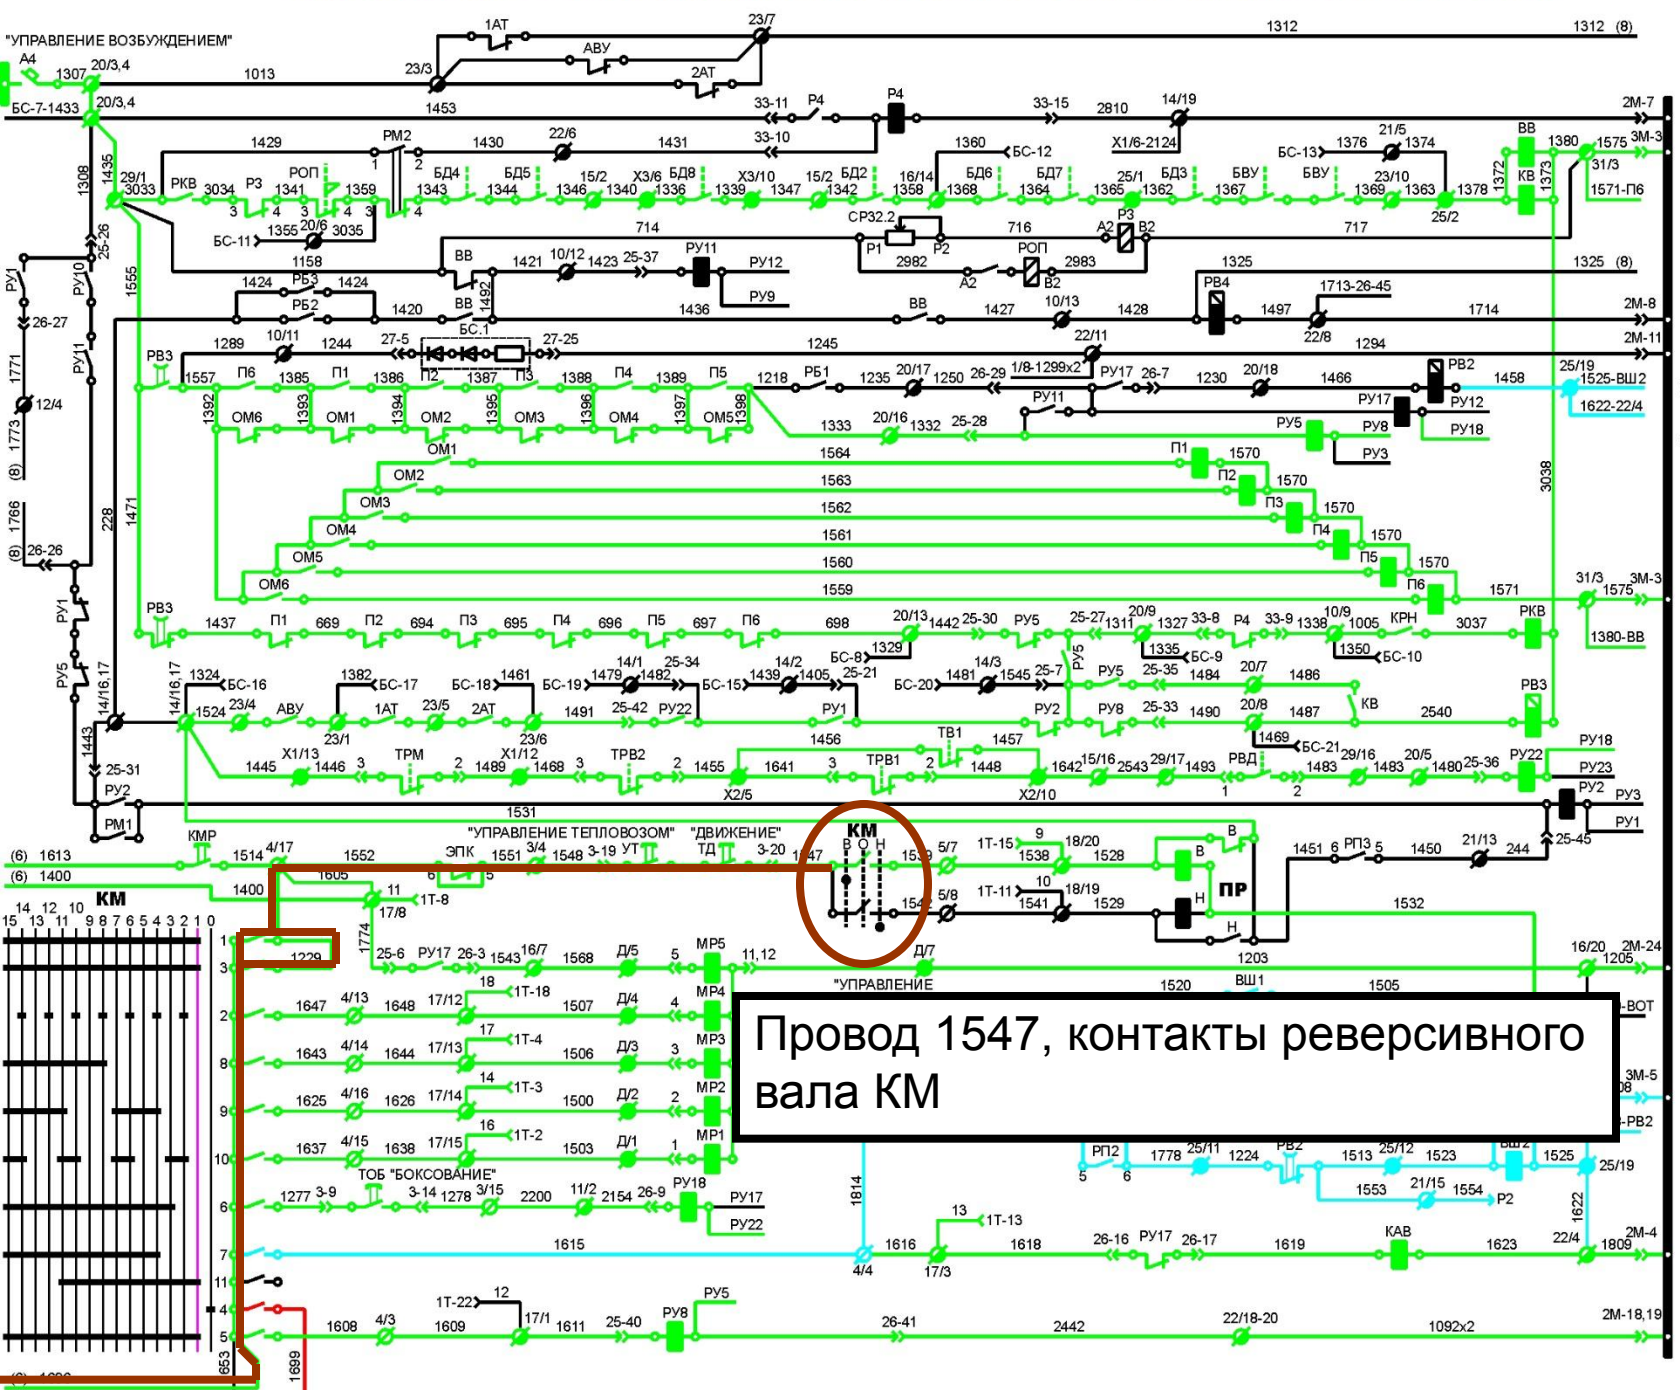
"УПРАВЛЕНИЕ ВОЗБУЖДЕНИЕМ"

1АТ
23/7
1312
1312 (8)
А4
1307
20/3,4
1013
23/3
АВУ
2АТ
БС-7-1433
20/3,4
1453
33-11
Р4
Р4
33-15
2810
14/19
2М-7
1429
РМ2
1430
22/6
1431
33-10
1360
БС-12
Х1/6-2124
БС-13
1376
21/5
1374
ВВ
1380
1575
3М-3
1308
1435
29/1
3033
РКВ
3034
Р3
РОП
1341
1359
БД4
1343
БД5
1344
15/2
1346
Х3/6
1340
БД8
1336
Х3/10
1339
1347
15/2
1342
БД2
16/14
1358
БД6
1368
БД7
1364
25/1
1365
БД3
1362
БВУ
1367
БВУ
23/10
1369
1363
1378
1372
КВ
1373
31/3
1571-П6
БС-11
1355
20/6
3035
714
СР32.2
Р1
Р2
716
А2
Р3
В2
717
25/2
25-26
1158
ВВ
1421
10/12
1423
25-37
РУ11
РУ12
2982
РОП
2983
1325
1325 (8)
РУ1
РУ10
1555
1424
РБ3
1424
РБ2
1420
ВВ
1492
РУ9
1436
А2
В2
РВ4
1713-26-45
26-27
ВВ
1427
10/13
1428
1497
1714
2М-8
РУ11
1289
10/11
1244
27-5
БС.1
27-25
1245
22/11
22/8
1294
2М-11
1771
РВ3
1557
П6
1385
П1
1386
П2
1387
П3
1388
П4
1389
П5
1218
РБ1
1235
20/17
1250
26-29
1/8-1299х2
РУ17
26-7
1230
20/18
1466
РВ2
1458
25/19
1525-ВШ2
12/4
1392
ОМ6
1393
ОМ1
1394
ОМ2
1395
ОМ3
1396
ОМ4
1397
ОМ5
1398
РУ11
РУ17
РУ12
1622-22/4
1773
1333
20/16
1332
25-28
РУ5
РУ8
РУ18
(8)
ОМ1
1564
П1
1570
РУ3
ОМ2
1563
П2
1570
3038
ОМ3
1562
П3
1570
1766
228
1471
ОМ4
1561
П4
1570
(8)
26-26
ОМ5
1560
П5
1570
ОМ6
1559
П6
1571
31/3
3М-3
1575
РУ1
РВ3
1437
П1
669
П2
694
П3
695
П4
696
П5
697
П6
698
20/13
1442
25-30
РУ5
25-27
1311
20/9
1327
33-8
Р4
33-9
1338
10/9
1005
КРН
3037
РКВ
1380-ВВ
1329
1335
РУ5
БС-9
1350
БС-10
РУ5
14/16,17
1324
БС-16
1382
БС-17
БС-18
1461
БС-19
14/1
1479
1482
25-34
БС-15
14/2
1439
1405
БС-8
25-21
БС-20
14/3
1481
1545
25-7
РУ5
25-35
1484
20/7
1486
КВ
РВ3
14/16,17
1524
23/4
АВУ
1АТ
23/5
2АТ
1491
25-42
РУ22
РУ1
РУ2
РУ8
25-33
1490
20/8
1487
2540
1443
23/1
23/6
1456
ТВ1
1457
1469
БС-21
РУ18
25-31
1445
Х1/13
1446
3
ТРМ
2
1489
Х1/12
1468
3
ТРВ2
2
1455
1641
3
ТРВ1
2
1448
1642
15/16
2543
29/17
1493
РВД
1483
29/16
1483
20/5
1480
25-36
РУ22
РУ23
РУ2
Х2/5
Х2/10
1
2
РУ2
РУ3
РМ1
1531
25-45
РУ1
КМР
"УПРАВЛЕНИЕ ТЕПЛОВОЗОМ"
"ДВИЖЕНИЕ"
КМ
(6) 1613
1514
4/17
1552
ЭПК
1551
3/4
1548
3-19
УТ
ТД
3-20
1547
В О Н
1539
5/7
1Т-15
1538
9
18/20
1528
В
В
1451
6
РП3
5
1450
21/13
244
(6) 1400
1605
6
5
1400
11
1Т-8
17/8
1540
5/8
1Т-11
1541
10
18/19
1529
ПР
Н
Н
1532
14 12 10
КМ
15 13 11 9 8 7 6 5 4 3 2 1 0
1
1774
1229
3
25-6
РУ17
26-3
1543
16/7
1568
Д/5
5
МР5
11,12
Д/7
1203
16/20
2М-24
1205
"УПРАВЛЕНИЕ
1520
ВШ1
1505
2
1647
4/13
1648
17/12
18
1Т-18
1507
Д/4
4
МР4
-ВОТ
8
1643
4/14
1644
17/13
17
1Т-4
1506
Д/3
3
МР3
3М-5
9
1625
4/16
1626
17/14
14
1Т-3
1500
Д/2
2
МР2
-РВ2
10
1637
4/15
1638
17/15
16
1Т-2
1503
Д/1
1
МР1
РП2
5
6
1778
25/11
1224
РВ2
1513
25/12
1523
ВШ2
1525
25/19
ТОБ "БОКСОВАНИЕ"
6
1277
3-9
3-14
1278
3/15
2200
11/2
2154
26-9
РУ18
РУ17
РУ22
1553
21/15
1554
Р2
1814
1622
13
1Т-13
7
1615
4/4
1616
17/3
1618
26-16
РУ17
26-17
1619
КАВ
1623
22/4
1809
2М-4
11
4
1Т-22
12
РУ5
5
1608
4/3
1609
17/1
1611
25-40
РУ8
26-41
2442
22/18-20
1092х2
2М-18,19
653
1699

Провод 1547, контакты реверсивного вала КМ